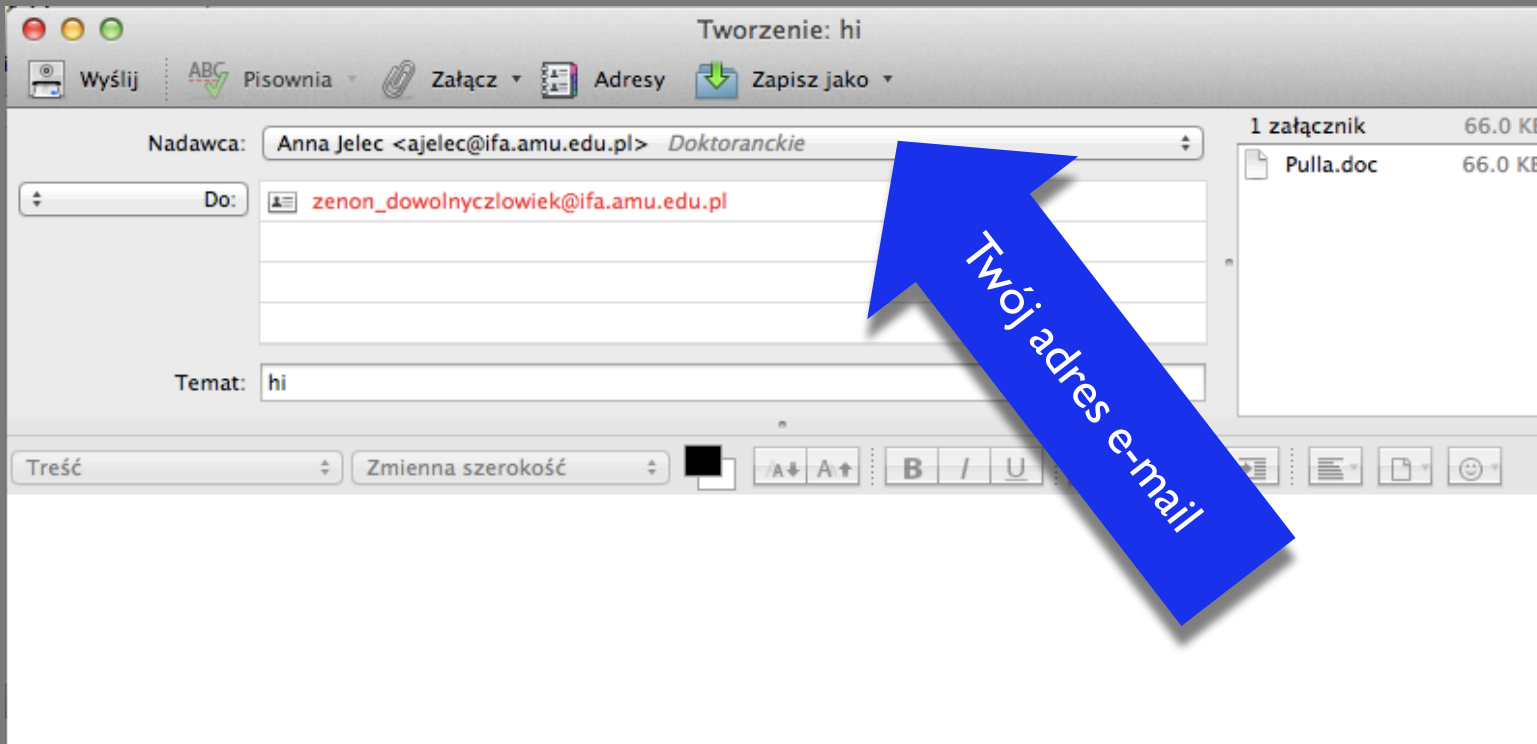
Tworzenie: hi

Wyślij ABC Pisownia Załącz Adresy Zapisz jako

Nadawca: Anna Jelec <ajelec@ifa.amu.edu.pl> Doktoranckie

1 załącznik 66.0 KB
Pulla.doc 66.0 KB

Do: zenon_dowolnyczlowiek@ifa.amu.edu.pl

Temat: hi

Treść Zmienna szerokość A A B I U

Twój adres e-mail